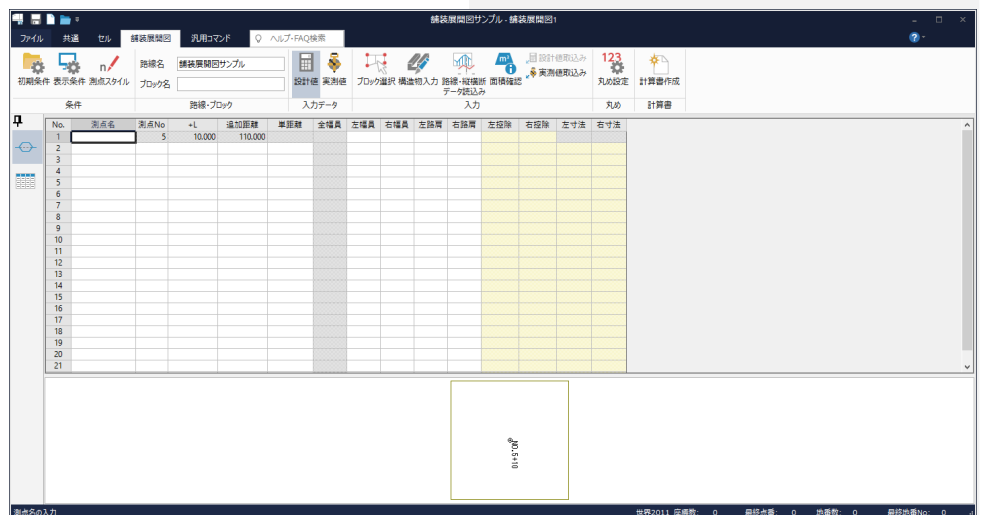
舗装展開図サンプル - 舗装展開図1

ファイル　共通　セル　舗装展開図　汎用コマンド　ヘルプ・FAQ検索

初期条件　表示条件　測点スタイル
条件

路線名 舗装展開図サンプル
ブロック名
路線・ブロック

設計値　実測値
入力データ

ブロック選択　構造物入力　路線・縦横断データ読込み　面積確認　設計値取込み　実測値取込み
入力

123
丸め設定
丸め

計算書作成
計算書

| No. | 測点名 | 測点No | +L | 追加距離 | 単距離 | 全幅員 | 左幅員 | 右幅員 | 左路肩 | 右路肩 | 左控除 | 右控除 | 左寸法 | 右寸法 |
|---|---|---|---|---|---|---|---|---|---|---|---|---|---|---|
| 1 | | 5 | 10.000 | 110.000 | | | | | | | | | | |
| 2 | | | | | | | | | | | | | | |
| 3 | | | | | | | | | | | | | | |
| 4 | | | | | | | | | | | | | | |
| 5 | | | | | | | | | | | | | | |
| 6 | | | | | | | | | | | | | | |
| 7 | | | | | | | | | | | | | | |
| 8 | | | | | | | | | | | | | | |
| 9 | | | | | | | | | | | | | | |
| 10 | | | | | | | | | | | | | | |
| 11 | | | | | | | | | | | | | | |
| 12 | | | | | | | | | | | | | | |
| 13 | | | | | | | | | | | | | | |
| 14 | | | | | | | | | | | | | | |
| 15 | | | | | | | | | | | | | | |
| 16 | | | | | | | | | | | | | | |
| 17 | | | | | | | | | | | | | | |
| 18 | | | | | | | | | | | | | | |
| 19 | | | | | | | | | | | | | | |
| 20 | | | | | | | | | | | | | | |
| 21 | | | | | | | | | | | | | | |

No.5+10

測点名の入力　世界2011 座標数: 0　最終点番: 0　地番数: 0　最終地番No: 0